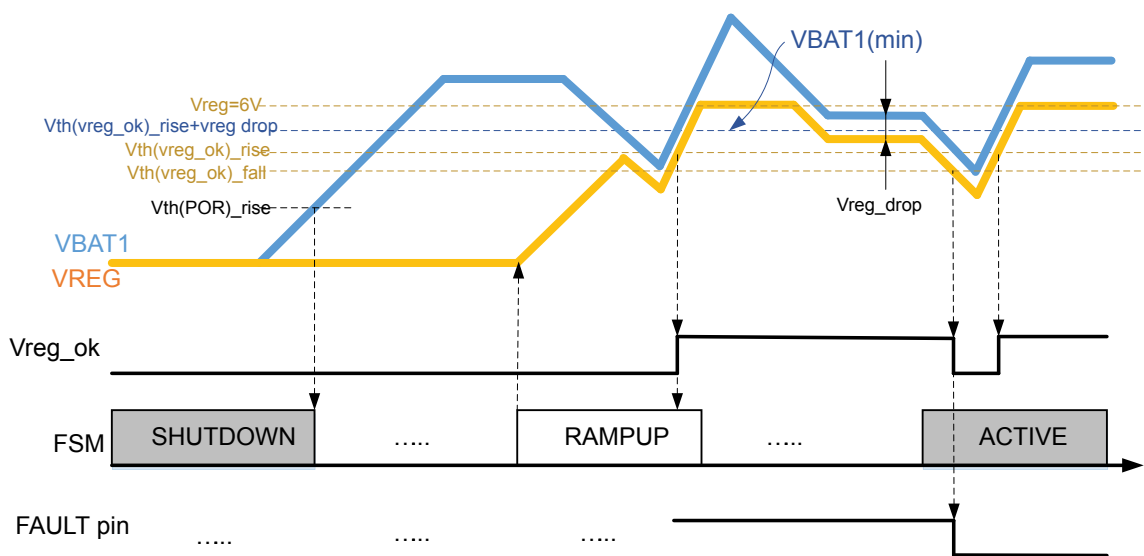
VBAT1(min)

Vreg=6V

Vth(vreg_ok)_rise+vreg drop

Vth(vreg_ok)_rise

Vth(vreg_ok)_fall

Vth(POR)_rise

Vreg_drop

VBAT1

VREG

Vreg_ok

FSM

SHUTDOWN

…..

RAMPUP

…..

ACTIVE

FAULT pin

…..

…..

…..